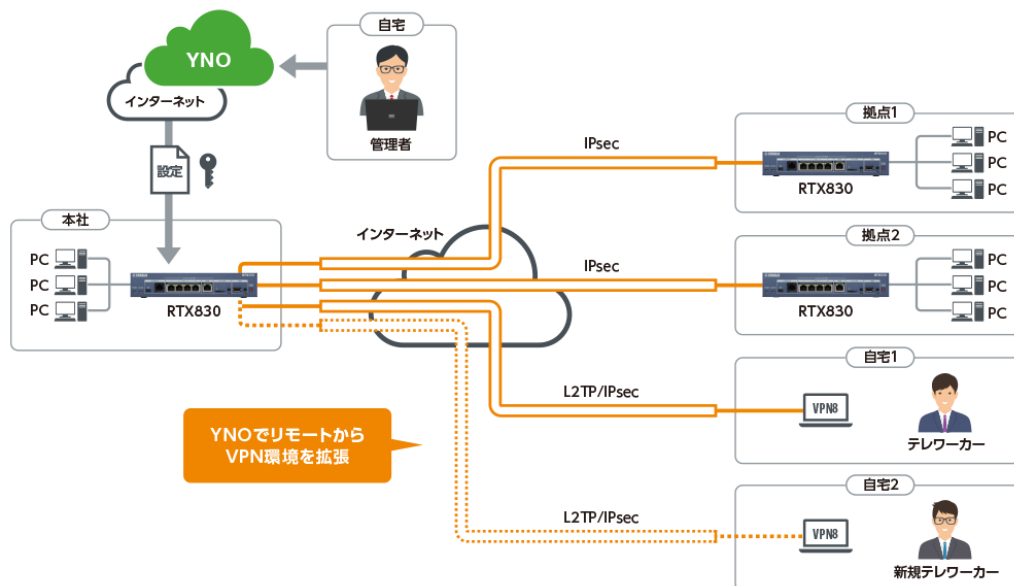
自宅

管理者

YNO

インターネット

設定

本社

PC
PC
PC

RTX830

インターネット

IPsec

IPsec

L2TP/IPsec

L2TP/IPsec

YNOでリモートから
VPN環境を拡張

拠点1

RTX830

PC
PC
PC

拠点2

RTX830

PC
PC
PC

自宅1

VPN8

テレワーカー

自宅2

VPN8

新規テレワーカー